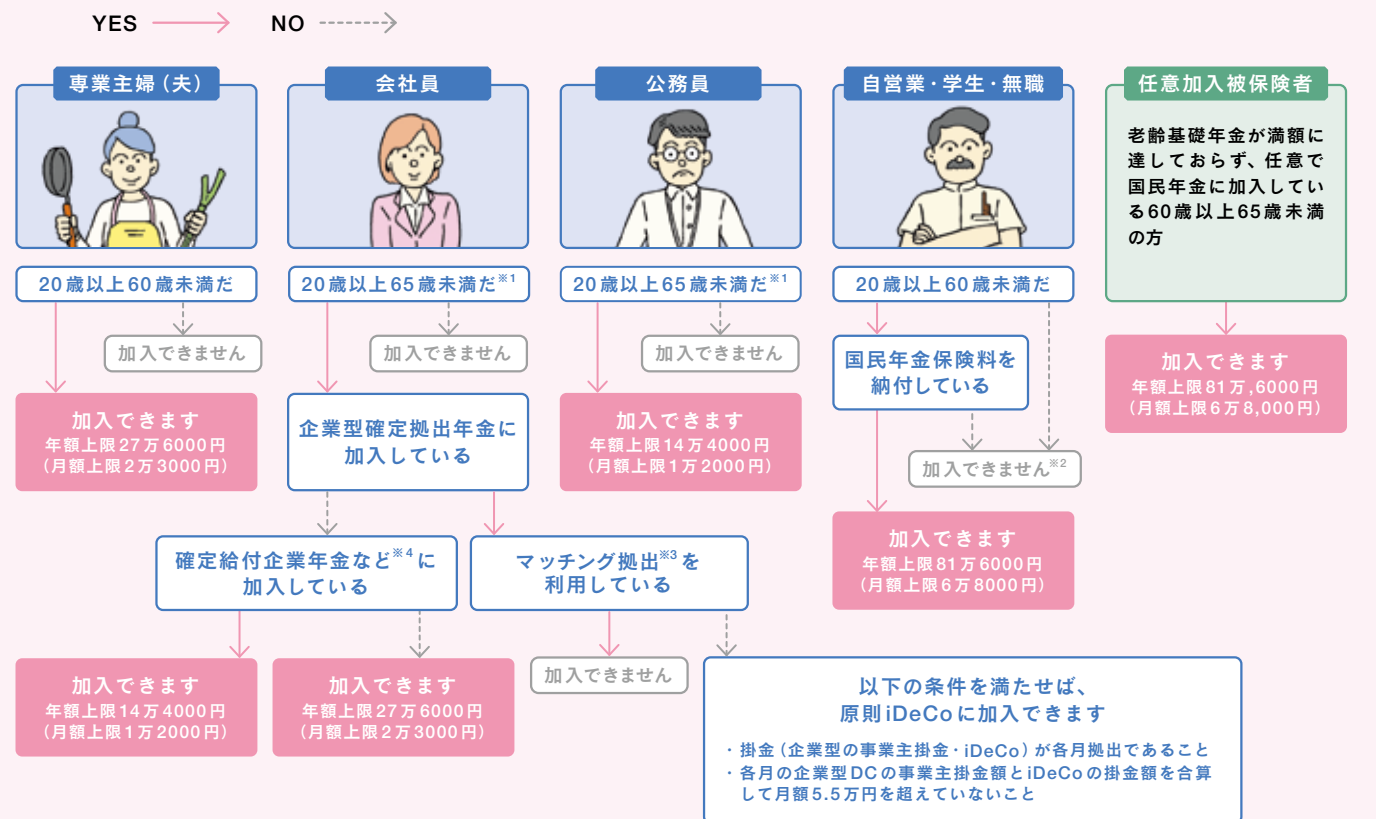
YES NO

専業主婦（夫）

20歳以上60歳未満だ

加入できません

加入できます
年額上限27万6000円
（月額上限2万3000円）

会社員

20歳以上65歳未満だ※1

加入できません

企業型確定拠出年金に加入している

確定給付企業年金など※4に加入している

加入できます
年額上限14万4000円
（月額上限1万2000円）

加入できます
年額上限27万6000円
（月額上限2万3000円）

マッチング拠出※3を利用している

加入できません

公務員

20歳以上65歳未満だ※1

加入できません

加入できます
年額上限14万4000円
（月額上限1万2000円）

自営業・学生・無職

20歳以上60歳未満だ

国民年金保険料を納付している

加入できません※2

加入できます
年額上限81万6000円
（月額上限6万8000円）

任意加入被保険者

老齢基礎年金が満額に達しておらず、任意で国民年金に加入している60歳以上65歳未満の方

加入できます
年額上限81万,6000円
（月額上限6万8,000円）

以下の条件を満たせば、
原則iDeCoに加入できます

・掛金（企業型の事業主掛金・iDeCo）が各月拠出であること
・各月の企業型DCの事業主掛金額とiDeCoの掛金額を合算して月額5.5万円を超えていないこと